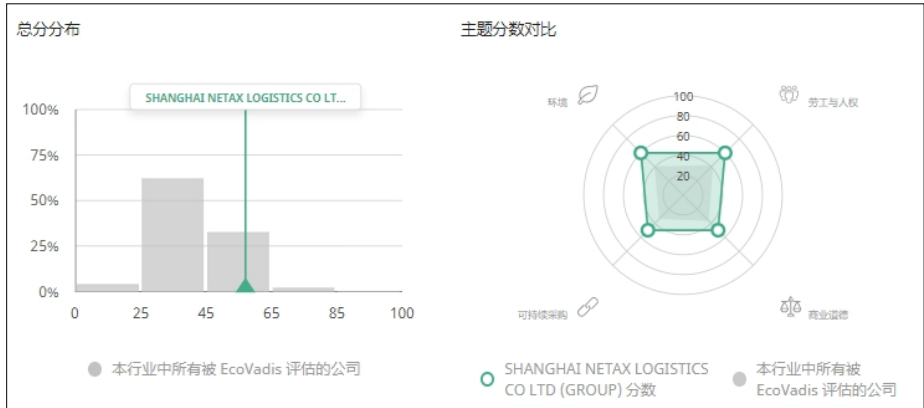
总分分布

SHANGHAI NETAX LOGISTICS CO LT...

100%
75%
50%
25%
0%

0 25 45 65 85 100

本行业中所有被 EcoVadis 评估的公司

主题分数对比

环境
劳工与人权
可持续采购
商业道德

100
80
60
40
20

SHANGHAI NETAX LOGISTICS CO LTD (GROUP) 分数

本行业中所有被 EcoVadis 评估的公司